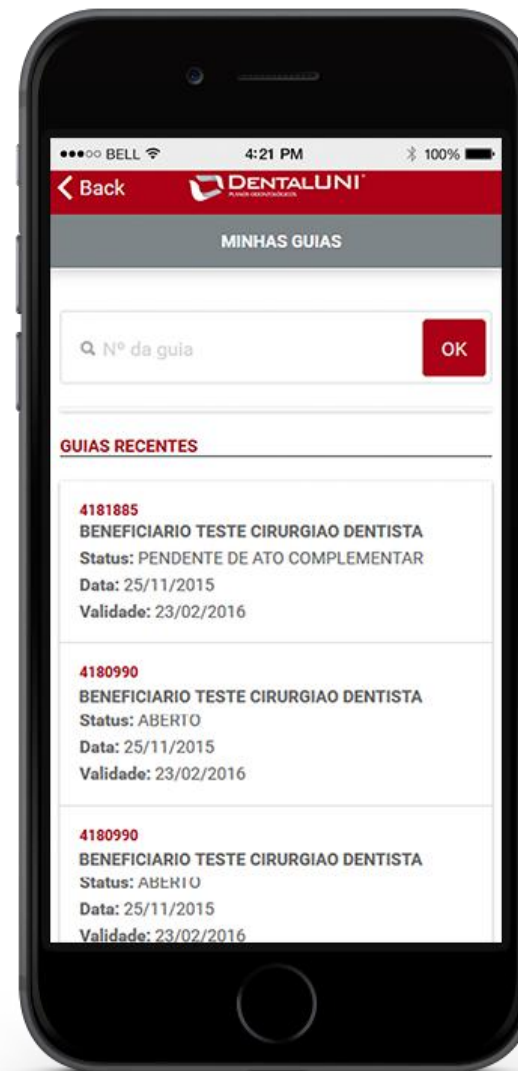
●●●○○ BELL 4:21 PM 100%

Back DENTALUNI PLANOS ODONTOLÓGICOS

MINHAS GUIAS

Nº da guia

OK

GUIAS RECENTES

4181885
BENEFICIARIO TESTE CIRURGIAO DENTISTA
Status: PENDENTE DE ATO COMPLEMENTAR
Data: 25/11/2015
Validade: 23/02/2016

4180990
BENEFICIARIO TESTE CIRURGIAO DENTISTA
Status: ABERTO
Data: 25/11/2015
Validade: 23/02/2016

4180990
BENEFICIARIO TESTE CIRURGIAO DENTISTA
Status: ABERTO
Data: 25/11/2015
Validade: 23/02/2016